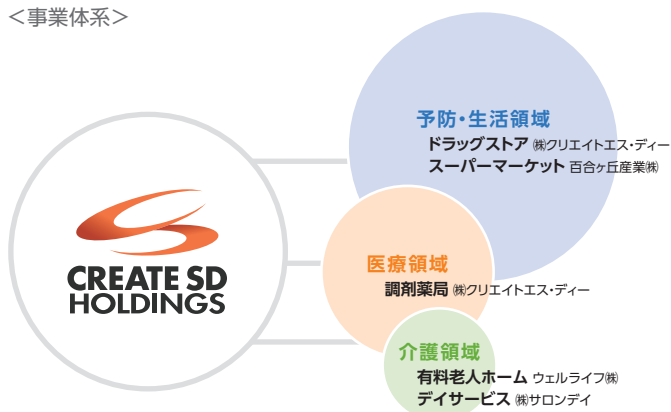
<事業体系>

CREATE SD HOLDINGS

予防・生活領域
ドラッグストア ㈱クリエイトエス・ディー
スーパーマーケット 百合ヶ丘産業㈱

医療領域
調剤薬局 ㈱クリエイトエス・ディー

介護領域
有料老人ホーム ウェルライフ㈱
デイサービス ㈱サロンデイ